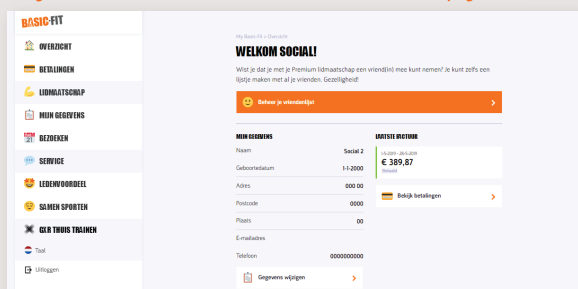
BASIC-FIT

OVERZICHT
BETALINGEN
LIDMAATSCHAP
MIJN GEGEVENS
BEZOEKEN
SERVICE
LEDENVOORDEEL
SAMEN SPORTEN
GXR THUIS TRAINEN
Taal
Uitloggen

My Basic-Fit » Overzicht

WELKOM SOCIAL!

Wist je dat je met je Premium lidmaatschap een vriend(in) mee kunt nemen? Je kunt zelfs een lijstje maken met al je vrienden. Gezellighied!

Beheer je vriendenlijst

MIJN GEGEVENS

| | |
|---|---|
| Naam | Social 2 |
| Geboortedatum | 1-1-2000 |
| Adres | 000 00 |
| Postcode | 0000 |
| Plaats | 00 |
| E-mailadres | |
| Telefoon | 0000000000 |

Gegevens wijzigen

LAATSTE FACTUUR

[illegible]

€ 389,87

Betaald

Bekijk betalingen